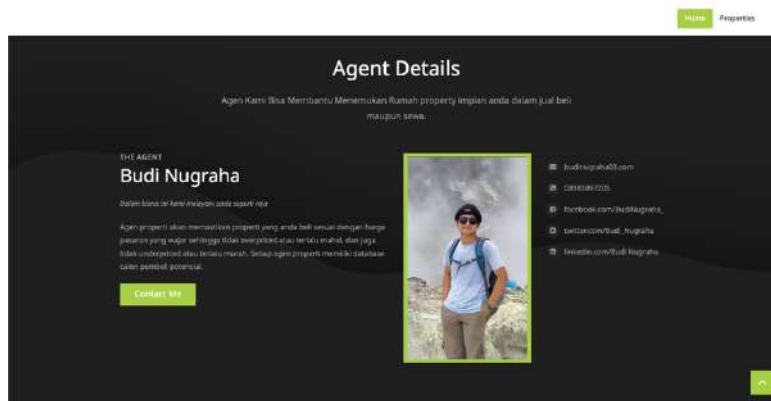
Home Properties

Agent Details

Agen Kami Bisa Membantu Menemukan Rumah property impian anda dalam jual beli maupun sewa.

THE AGENT

Budi Nugraha

Dalam bisnis ini kami melayani anda seperti raja

Agen properti akan memastikan properti yang anda beli sesuai dengan harga pasaran yang wajar sehingga tidak overpriced atau terlalu mahal, dan juga tidak underpriced atau terlalu murah. Setiap agen properti memiliki database calon pembeli potensial.

Contact Me

budinugraha03.com

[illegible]

facebook.com/BudiNugraha_

twitter.com/Budi_Nugraha

linkedin.com/Budi Nugraha